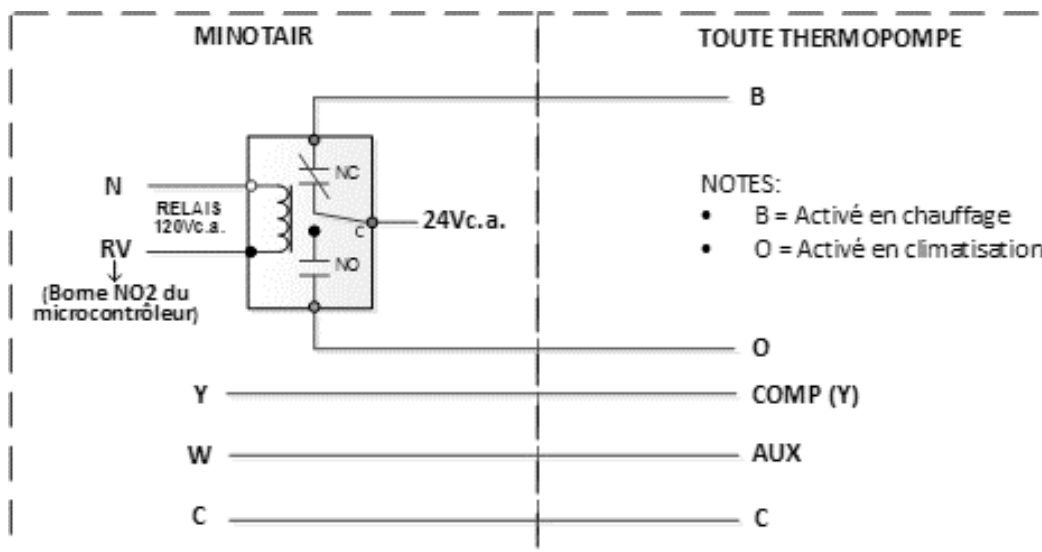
MINOTAIR

TOUTE THERMOPOMPE

B

NC

N

RELAIS 120Vc.a.

C

24Vc.a.

RV

NO

↓

(Borne NO2 du microcontrôleur)

NOTES:

- B = Activé en chauffage
- O = Activé en climatisation

O

Y

COMP (Y)

W

AUX

C

C